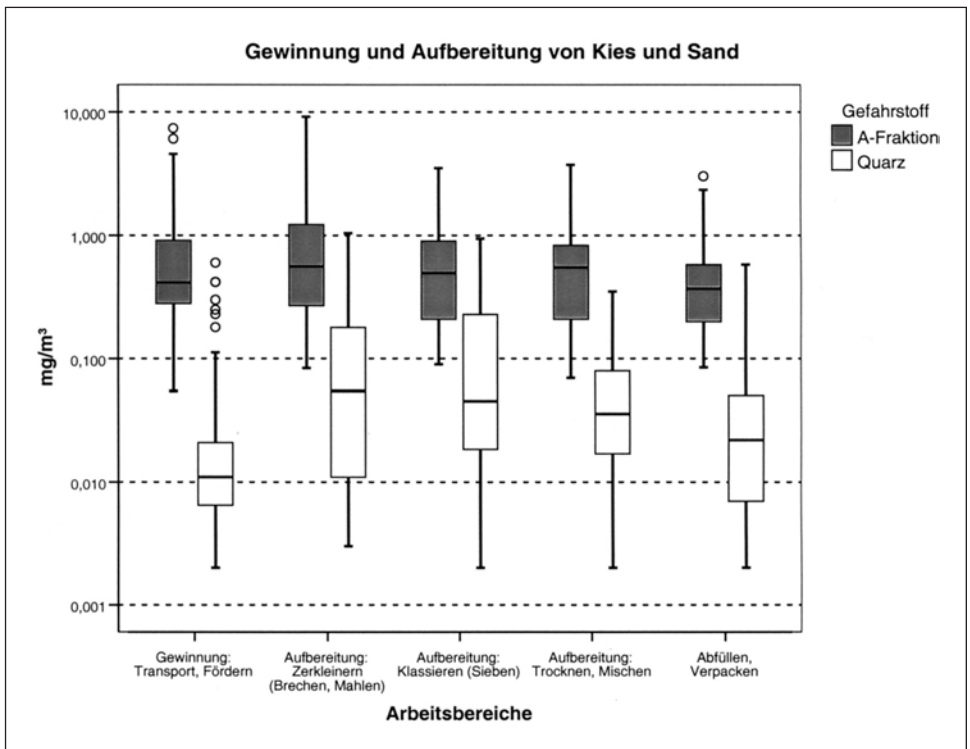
Gewinnung und Aufbereitung von Kies und Sand

Gefahrstoff
A-Fraktion
Quarz

mg/m³

10,000
1,000
0,100
0,010
0,001

Gewinnung: Transport, Fördern
Aufbereitung: Zerkleinern (Brechen, Mahlen)
Aufbereitung: Klassieren (Sieben)
Aufbereitung: Trocknen, Mischen
Abfüllen, Verpacken

Arbeitsbereiche